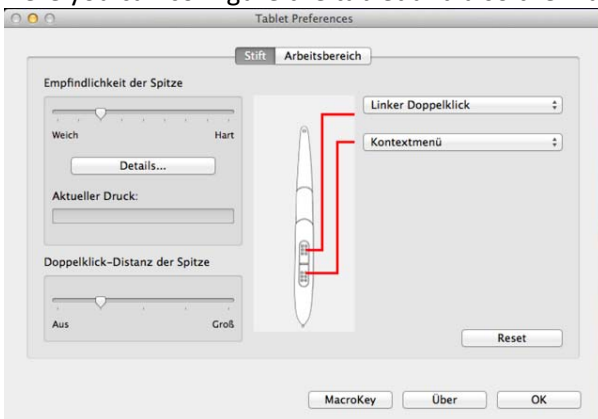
Tablet Preferences

Stift Arbeitsbereich

Empfindlichkeit der Spitze

Weich Hart

Details...

Aktueller Druck:

Doppelklick-Distanz der Spitze

Aus Groß

Linker Doppelklick

Kontextmenü

Reset

MacroKey Über OK